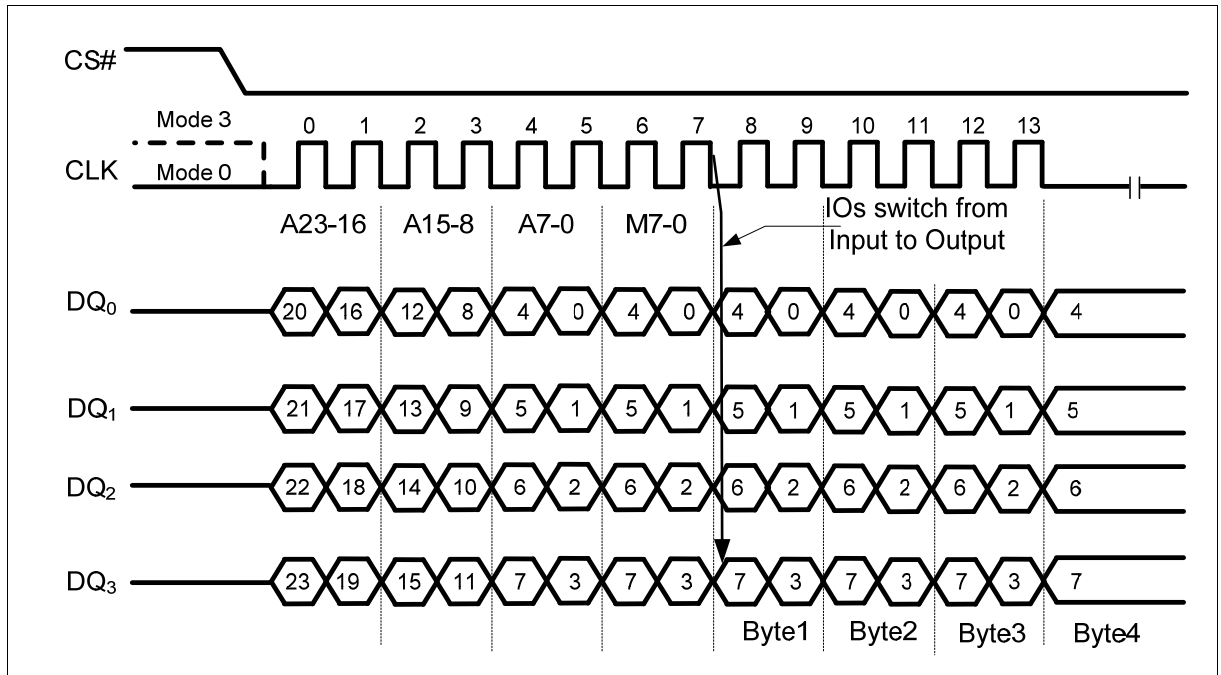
CS#

Mode 3
Mode 0
CLK

0 1 2 3 4 5 6 7 8 9 10 11 12 13

A23-16 A15-8 A7-0 M7-0

IOs switch from Input to Output

$DQ_0$ 20 16 12 8 4 0 4 0 4 0 4 0 4 0 4

$DQ_1$ 21 17 13 9 5 1 5 1 5 1 5 1 5 1 5

$DQ_2$ 22 18 14 10 6 2 6 2 6 2 6 2 6 2 6

$DQ_3$ 23 19 15 11 7 3 7 3 7 3 7 3 7 3 7

Byte1 Byte2 Byte3 Byte4